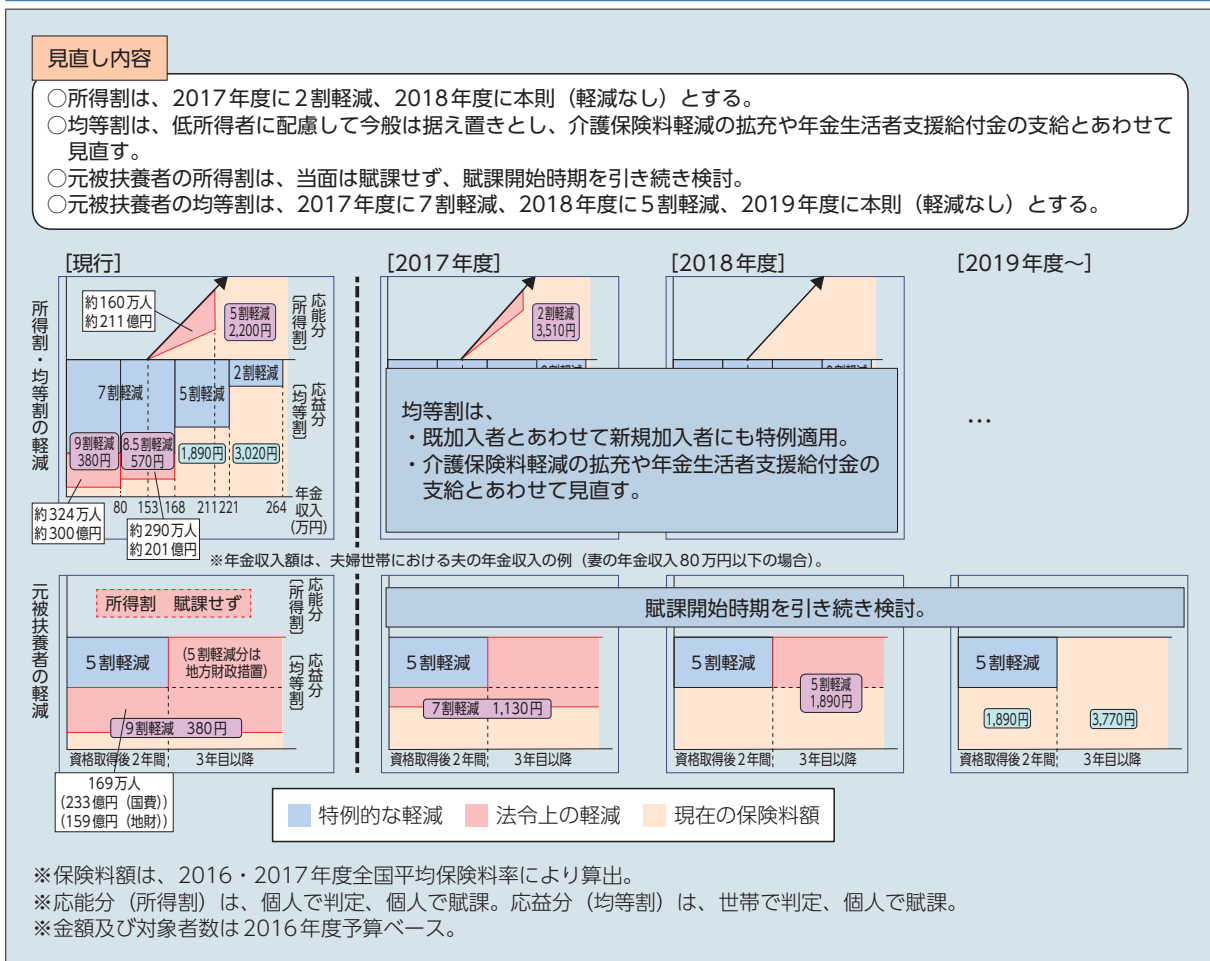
見直し内容

○所得割は、2017年度に2割軽減、2018年度に本則（軽減なし）とする。
○均等割は、低所得者に配慮して今般は据え置きとし、介護保険料軽減の拡充や年金生活者支援給付金の支給とあわせて見直す。
○元被扶養者の所得割は、当面は賦課せず、賦課開始時期を引き続き検討。
○元被扶養者の均等割は、2017年度に7割軽減、2018年度に5割軽減、2019年度に本則（軽減なし）とする。

所得割・均等割の軽減

[現行]

約160万人
約211億円

5割軽減
2,200円

応能分（所得割）

7割軽減
5割軽減
2割軽減

応益分（均等割）

9割軽減
380円
8.5割軽減
570円
1,890円
3,020円

80 153 168 211 221 264 年金収入（万円）

約324万人
約300億円

約290万人
約201億円

[2017年度]

2割軽減
3,510円

[2018年度]

[2019年度～]

均等割は、
・既加入者とあわせて新規加入者にも特例適用。
・介護保険料軽減の拡充や年金生活者支援給付金の支給とあわせて見直す。

…

※年金収入額は、夫婦世帯における夫の年金収入の例（妻の年金収入80万円以下の場合）。

元被扶養者の軽減

所得割　賦課せず

応能分（所得割）

5割軽減
（5割軽減分は地方財政措置）

応益分（均等割）

9割軽減　380円

資格取得後2年間　3年目以降

169万人
（233億円（国費））
（159億円（地財））

賦課開始時期を引き続き検討。

5割軽減
7割軽減　1,130円
資格取得後2年間　3年目以降

5割軽減
5割軽減
1,890円
資格取得後2年間　3年目以降

5割軽減
1,890円
3,770円
資格取得後2年間　3年目以降

特例的な軽減　法令上の軽減　現在の保険料額

※保険料額は、2016・2017年度全国平均保険料率により算出。
※応能分（所得割）は、個人で判定、個人で賦課。応益分（均等割）は、世帯で判定、個人で賦課。
※金額及び対象者数は2016年度予算ベース。